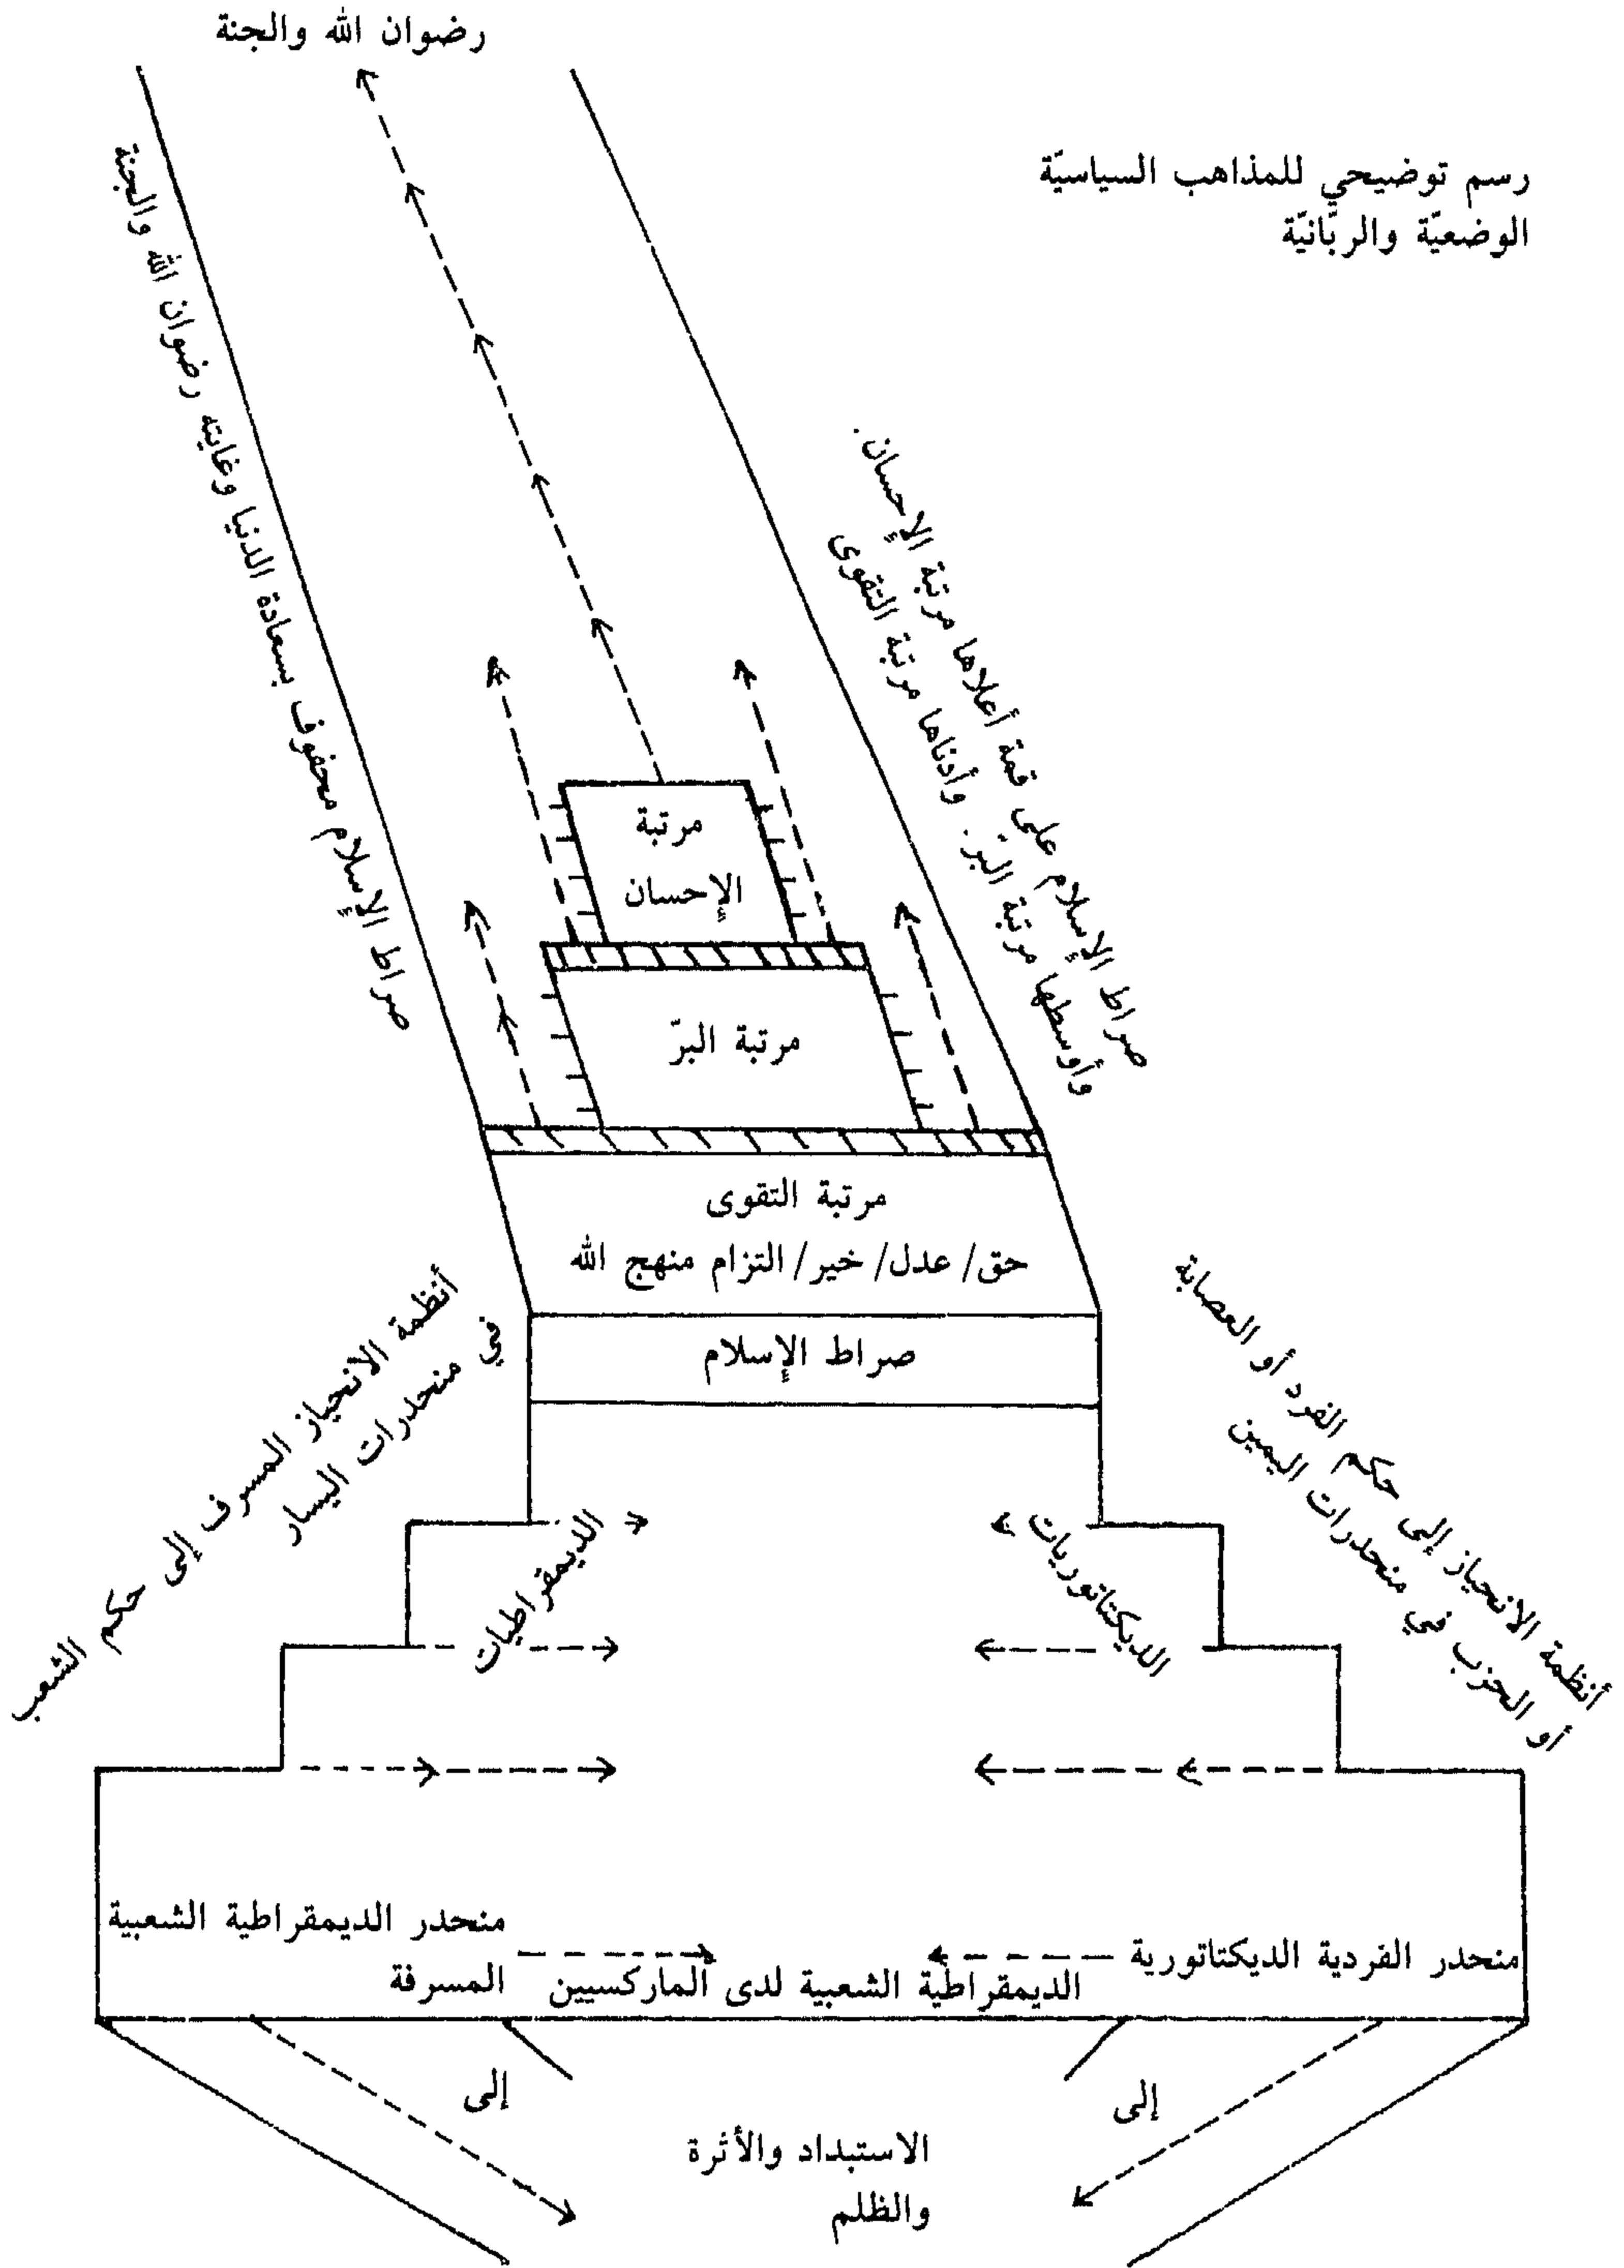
رضوان الله والجنة

رسم توضيحي للمذاهب السياسيّة الوضعيّة والربّانية

صراط الإسلام محفوف بسعادة الدنيا وغايته رضوان الله والجنة

صراط الإسلام على قمة أعلاها مرتبة الإحسان. وأوسطها مرتبة البر. وأدناها مرتبة التقوى

مرتبة الإحسان

مرتبة البرّ

مرتبة التقوى
حق/ عدل/ خير/ التزام منهج الله

صراط الإسلام

أنظمة الانحياز المسرف إلى حكم الشعب في منحدرات اليسار

أنظمة الانحياز إلى حكم الفرد أو العصابة أو الحزب في منحدرات اليمين

الديمقراطيات

الديكتاتوريات

منحدر الديمقراطية الشعبية المسرفة

منحدر الفردية الديكتاتورية

الديمقراطية الشعبية لدى الماركسيين

إلى

إلى

الاستبداد والأثرة والظلم